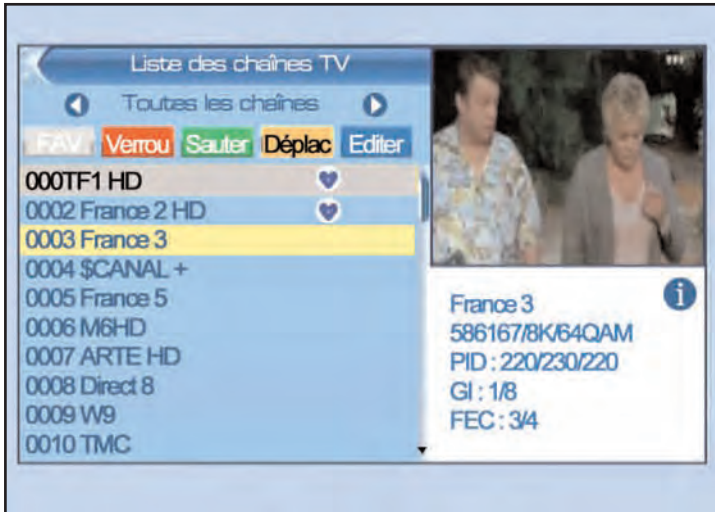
Liste des chaînes TV

Toutes les chaînes

FAV Verrou Sauter Déplac Editer

000TF1 HD
0002 France 2 HD
0003 France 3
0004 $CANAL +
0005 France 5
0006 M6HD
0007 ARTE HD
0008 Direct 8
0009 W9
0010 TMC

France 3
586167/8K/64QAM
PID : 220/230/220
GI : 1/8
FEC : 3/4